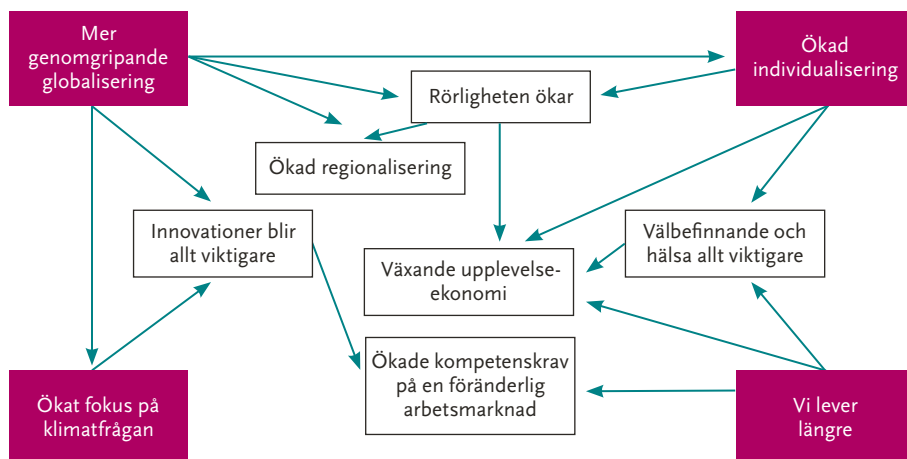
Mer genomgripande globalisering

Ökad individualisering

Rörligheten ökar

Ökad regionalisering

Innovationer blir allt viktigare

Växande upplevelse-ekonomi

Välbefinnande och hälsa allt viktigare

Ökade kompetenskrav på en föränderlig arbetsmarknad

Ökat fokus på klimatfrågan

Vi lever längre